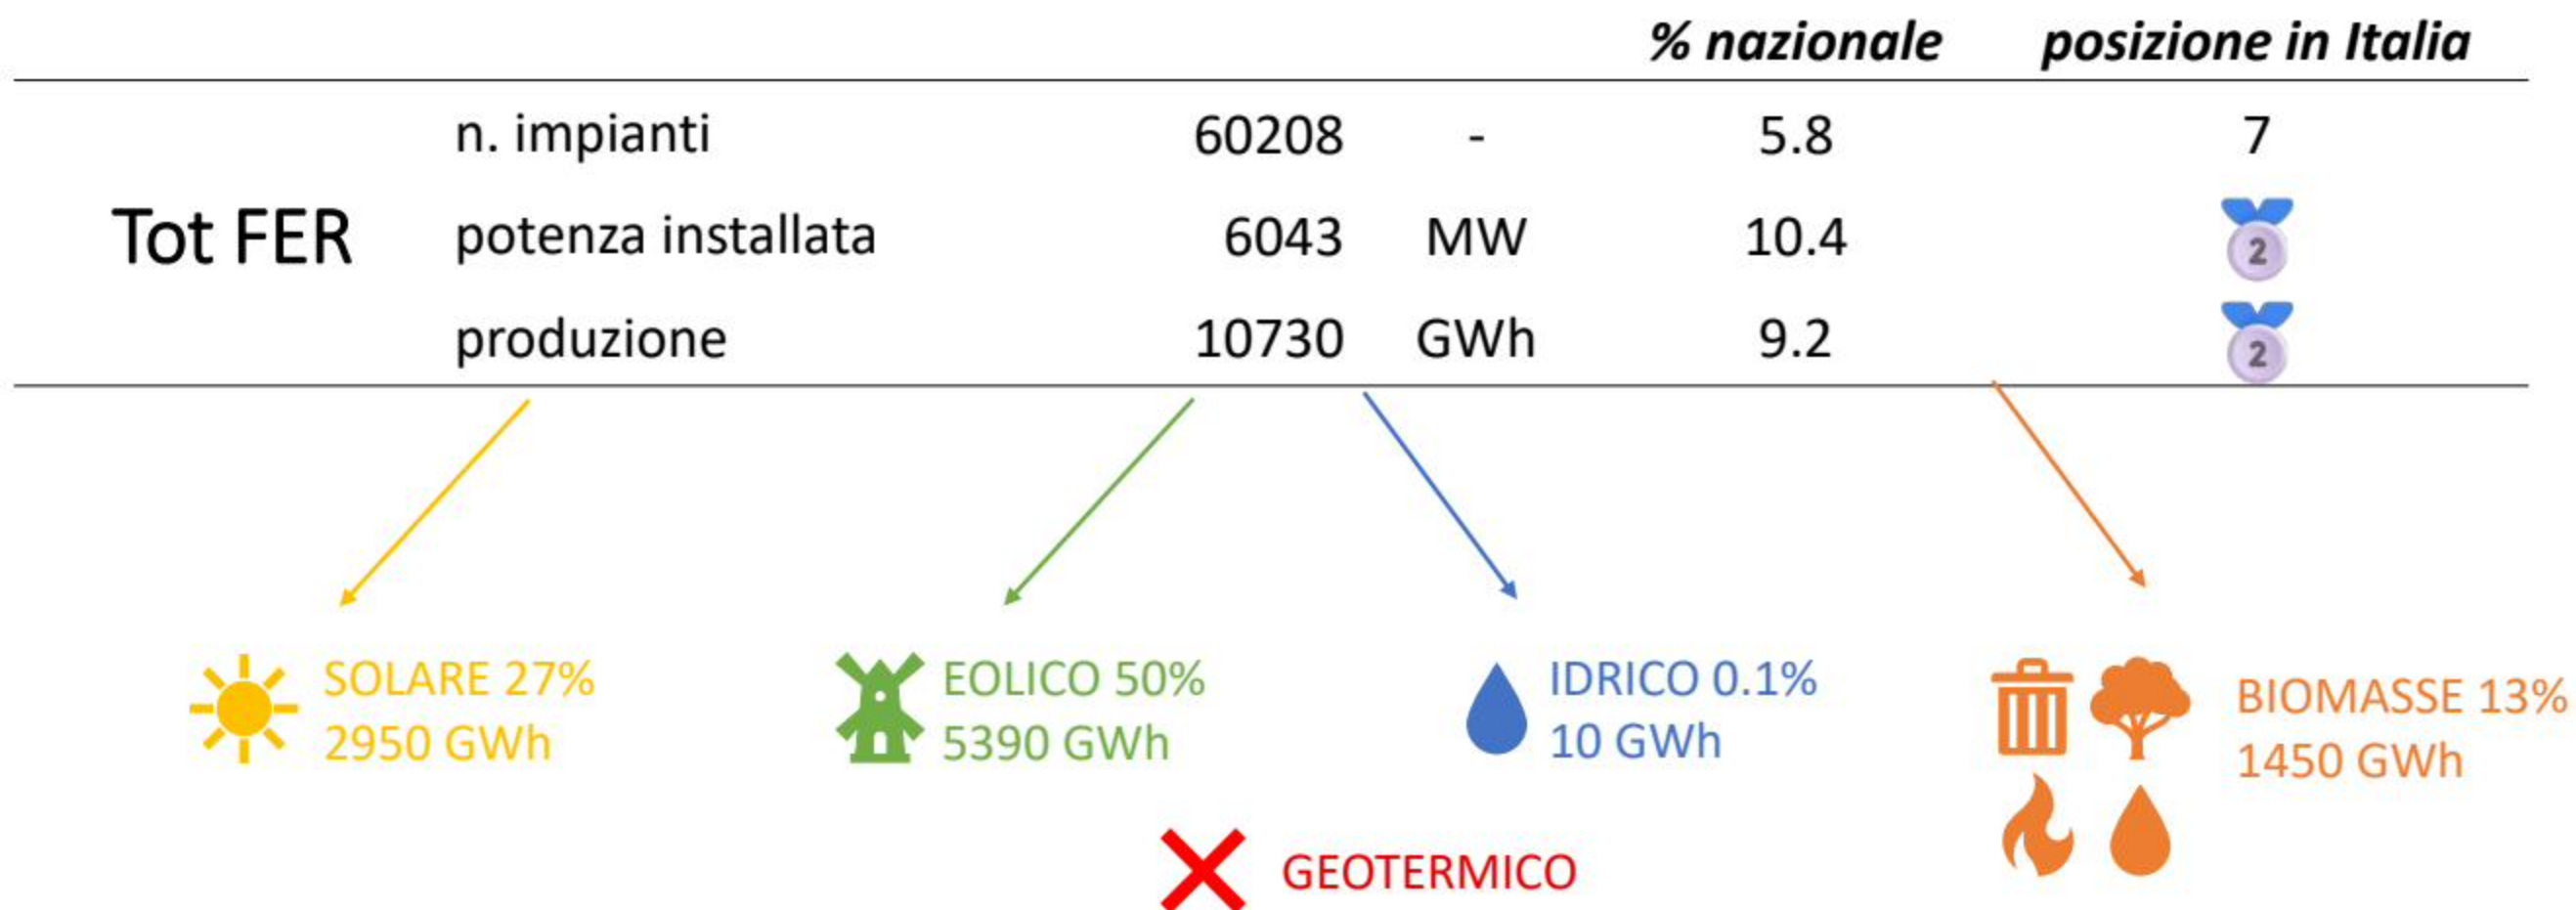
| | | | | % nazionale | posizione in Italia |
|---|---|---|---|---|---|
| Tot FER | n. impianti | 60208 | - | 5.8 | 7 |
| | potenza installata | 6043 | MW | 10.4 | 2 |
| | produzione | 10730 | GWh | 9.2 | 2 |

SOLARE 27%
2950 GWh

EOLICO 50%
5390 GWh

IDRICO 0.1%
10 GWh

BIOMASSE 13%
1450 GWh

GEOTERMICO